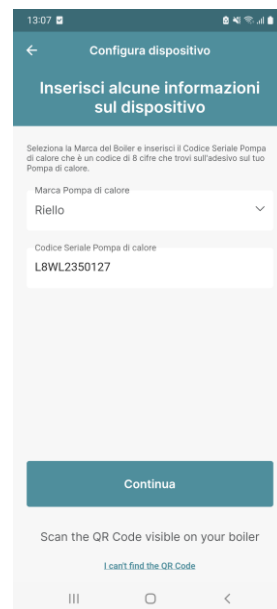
13:07

Configura dispositivo

Inserisci alcune informazioni sul dispositivo

Seleziona la Marca del Boiler e inserisci il Codice Seriale Pompa di calore che è un codice di 8 cifre che trovi sull'adesivo sul tuo Pompa di calore.

Marca Pompa di calore
Riello

Codice Seriale Pompa di calore
L8WL2350127

Continua

Scan the QR Code visible on your boiler

I can't find the QR Code